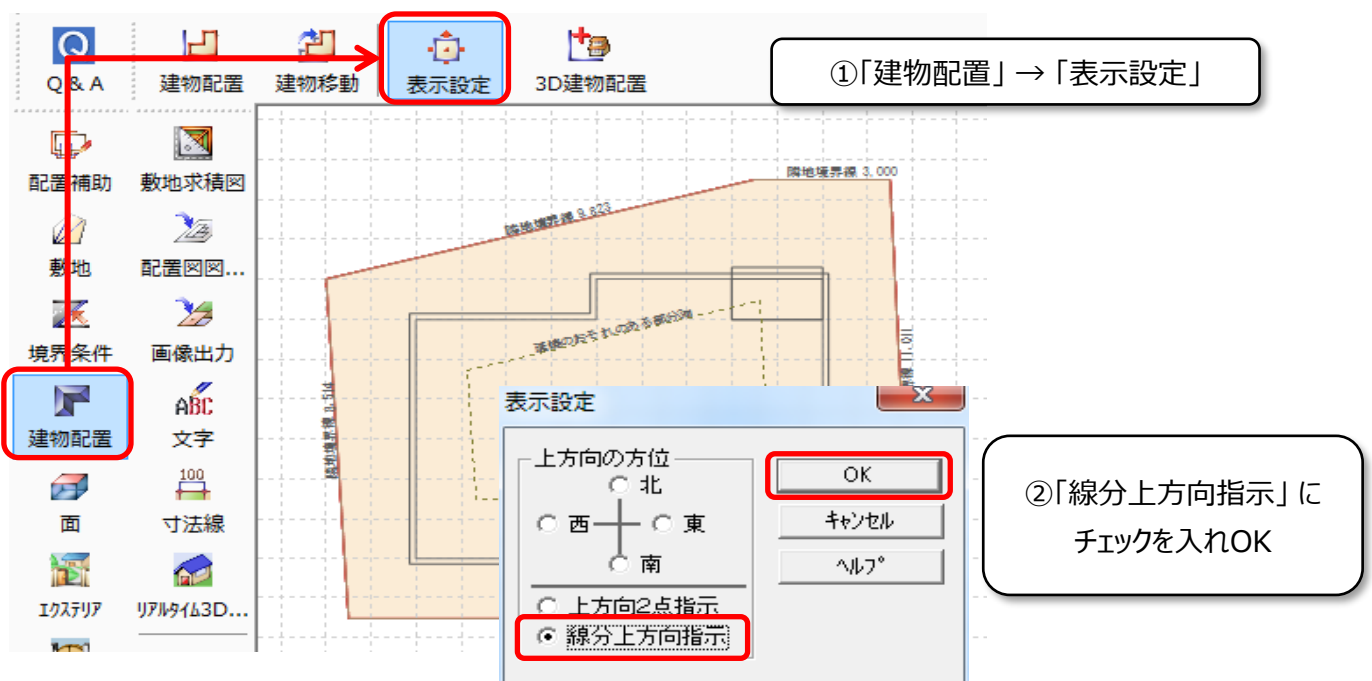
Q & A
建物配置
建物移動
表示設定
3D建物配置

①「建物配置」→「表示設定」

配置補助
敷地求積図
敷地
配置図図...
境界条件
画像出力
建物配置
ABC
文字
面
100
寸法線
エクステリア
リアルタイム3D...

隣地境界線 3.000
隣地境界線 9.823
道路斜線の検討対象線
隣地境界線 11.011
隣地境界線 8.514

表示設定
上方向の方位
北
西
東
南
上方向2点指示
線分上方向指示
OK
キャンセル
ヘルプ

②「線分上方向指示」にチェックを入れOK